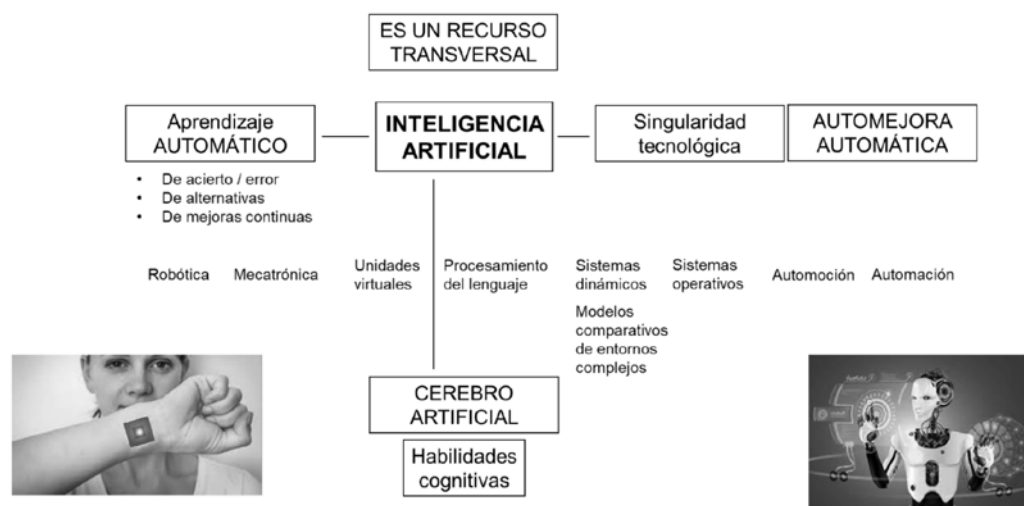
ES UN RECURSO TRANSVERSAL

Aprendizaje AUTOMÁTICO

INTELIGENCIA ARTIFICIAL

Singularidad tecnológica

AUTOMEJORA AUTOMÁTICA

- De acierto / error
- De alternativas
- De mejoras continuas

Robótica

Mecatrónica

Unidades virtuales

Procesamiento del lenguaje

Sistemas dinámicos

Modelos comparativos de entornos complejos

Sistemas operativos

Automoción

Automación

CEREBRO ARTIFICIAL

Habilidades cognitivas